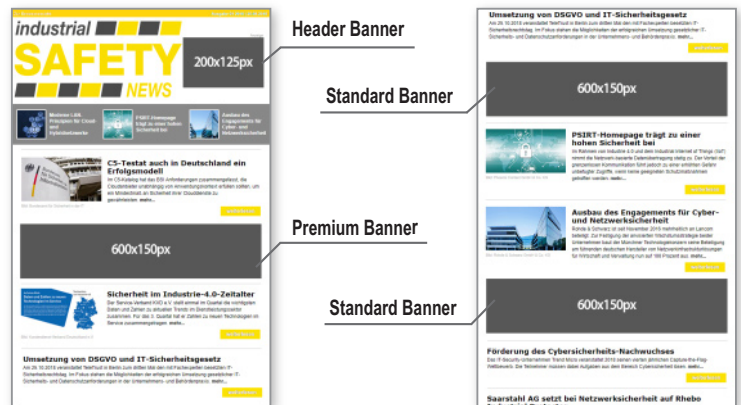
industrial
SAFETY
NEWS

200x125px

Header Banner

Moderne LAN-Prinzipien für Cloud- und Fabriknetzwerke

PSIRT-Homepage trägt zu einer hohen Sicherheit bei

Ausbau des Engagements für Cyber- und Netzwerksicherheit

C5-Testat auch in Deutschland ein Erfolgsmodell

Im C5-Katalog hat das BSI Anforderungen zusammengefasst, die Cloudanbieter unabhängig vom Anwendungsbereich erfüllen sollen, um ein Mindestmaß an Sicherheit ihrer Clouddienste zu gewährleisten. mehr...

600x150px

Premium Banner

Sicherheit im Industrie-4.0-Zeitalter

Der Service-Verband KVD e.V. stellt anhand im Gespräch die wichtigsten Daten und Zahlen zu aktuellen Trends im Dienstleistungssektor zusammen. Für das 3. Quartal hat er Zahlen zu Trends im Service zusammengetragen. mehr...

Umsetzung von DSGVO und IT-Sicherheitsgesetz

Am 29.10.2019 veranstaltet TeleTrusT in Berlin zum dritten Mal den mit Fachexperten besetzten IT-Sicherheitsrechtstag. Im Fokus stehen die Möglichkeiten der erfolgreichen Umsetzung gesetzlicher IT-Sicherheits- und Datenschutzanforderungen in der Unternehmens- und Behördenpraxis. mehr...

Umsetzung von DSGVO und IT-Sicherheitsgesetz

Am 29.10.2019 veranstaltet TeleTrusT in Berlin zum dritten Mal den mit Fachexperten besetzten IT-Sicherheitsrechtstag. Im Fokus stehen die Möglichkeiten der erfolgreichen Umsetzung gesetzlicher IT-Sicherheits- und Datenschutzanforderungen in der Unternehmens- und Behördenpraxis. mehr...

600x150px

Standard Banner

PSIRT-Homepage trägt zu einer hohen Sicherheit bei

Im Rahmen von Industrie 4.0 und dem Industrial Internet of Things (IIoT) nimmt die Netzwerk-basierte Datenübertragung stetig zu. Der Vorteil der grenzenlosen Kommunikation führt jedoch zu einer erhöhten Gefahr unbefugter Zugriffe, wenn keine geeigneten Schutzmaßnahmen getroffen werden. mehr...

Ausbau des Engagements für Cyber- und Netzwerksicherheit

Rohde & Schwarz ist seit November 2019 mehrheitlich an Lancom beteiligt. Zur Festigung der anvisierten Wachstumsstrategie bauen die Unternehmen bauen bei Münchner Technologiekonzern seine Beteiligung am führenden deutschen Hersteller von Netzwerkinfrastrukturlösungen für Wirtschaft und Verwaltung nun auf 100 Prozent aus. mehr...

600x150px

Standard Banner

Förderung des Cybersicherheits-Nachwuchses

Das IT-Security-Unternehmen Trend Micro veranstaltet 2019 seinen dritten Capture-the-Flag Wettbewerb. Die Teilnehmer müssen dabei Aufgaben aus dem Bereich Cybersicherheit lösen. mehr...

Saarstahl AG setzt bei Netzwerksicherheit auf Rhebo